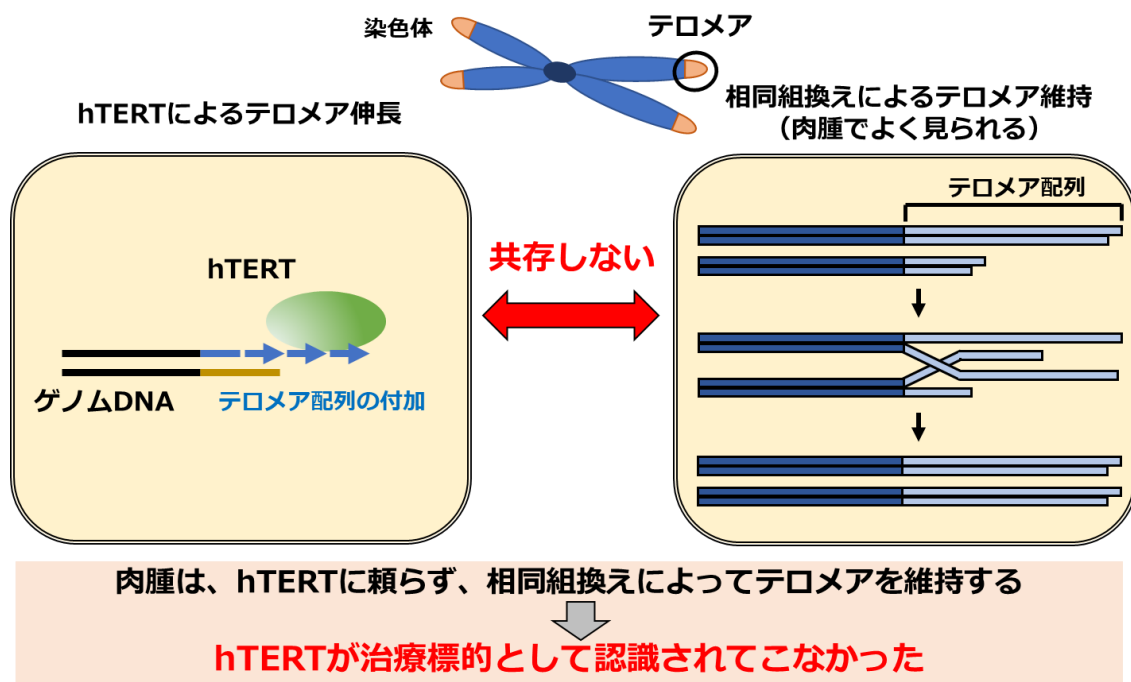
染色体

テロメア

hTERTによるテロメア伸長

相同組換えによるテロメア維持
（肉腫でよく見られる）

hTERT

ゲノムDNA

テロメア配列の付加

共存しない

テロメア配列

肉腫は、hTERTに頼らず、相同組換えによってテロメアを維持する

hTERTが治療標的として認識されてこなかった